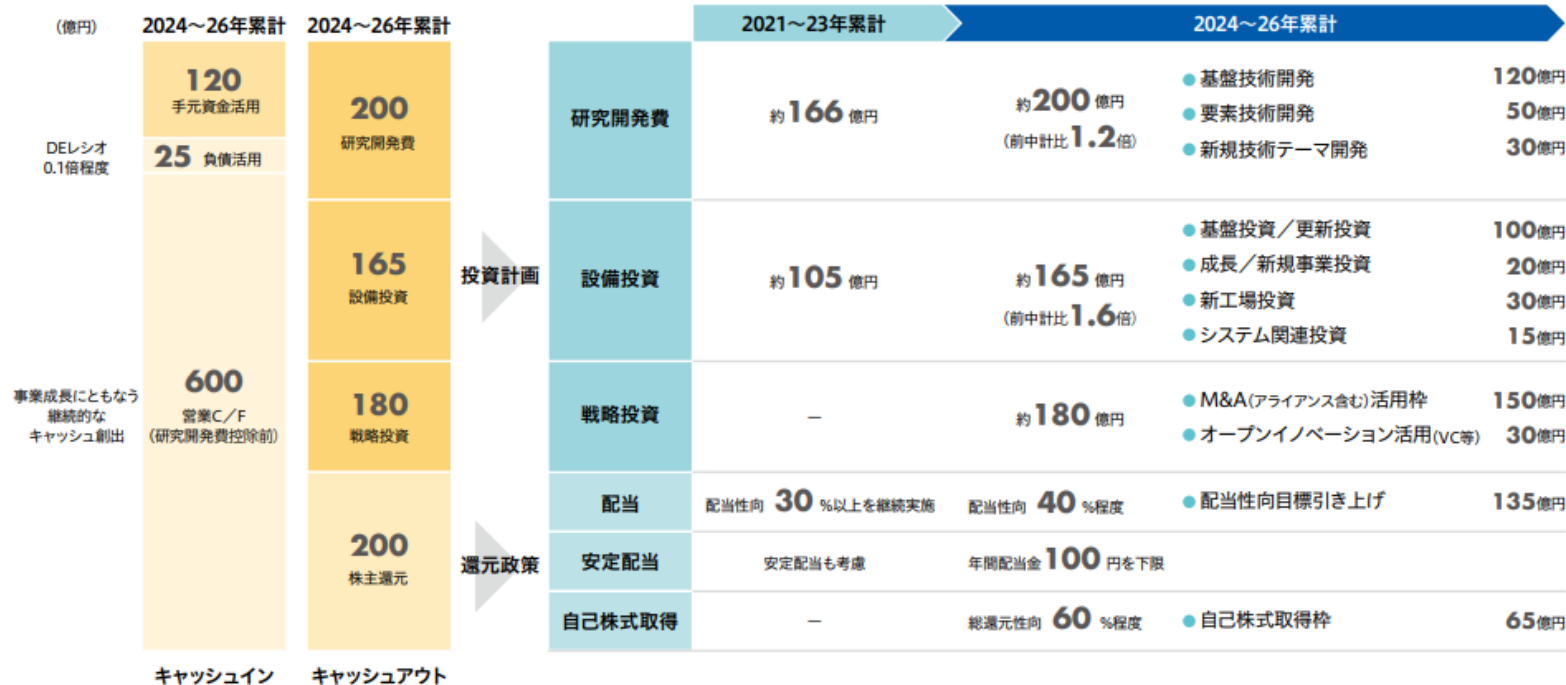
(億円)

| 2024～26年累計 | 2024～26年累計 |
|---|---|
| 120 手元資金活用 | 200 研究開発費 |
| 25 負債活用 | |
| 600 営業C／F (研究開発費控除前) | 165 設備投資 |
| | 180 戦略投資 |
| | 200 株主還元 |
| キャッシュイン | キャッシュアウト |

DEレシオ 0.1倍程度

事業成長にともなう継続的なキャッシュ創出

投資計画

還元政策

| | 2021～23年累計 | 2024～26年累計 | | |
|---|---|---|---|---|
| 研究開発費 | 約166億円 | 約200億円 (前中計比1.2倍) | ● 基盤技術開発 ● 要素技術開発 ● 新規技術テーマ開発 | 120億円 50億円 30億円 |
| 設備投資 | 約105億円 | 約165億円 (前中計比1.6倍) | ● 基盤投資／更新投資 ● 成長／新規事業投資 ● 新工場投資 ● システム関連投資 | 100億円 20億円 30億円 15億円 |
| 戦略投資 | — | 約180億円 | ● M&A(アライアンス含む)活用枠 ● オープンイノベーション活用(VC等) | 150億円 30億円 |
| 配当 | 配当性向 30 %以上を継続実施 | 配当性向 40 %程度 | ● 配当性向目標引き上げ | 135億円 |
| 安定配当 | 安定配当も考慮 | 年間配当金 100 円を下限 | | |
| 自己株式取得 | — | 総還元性向 60 %程度 | ● 自己株式取得枠 | 65億円 |